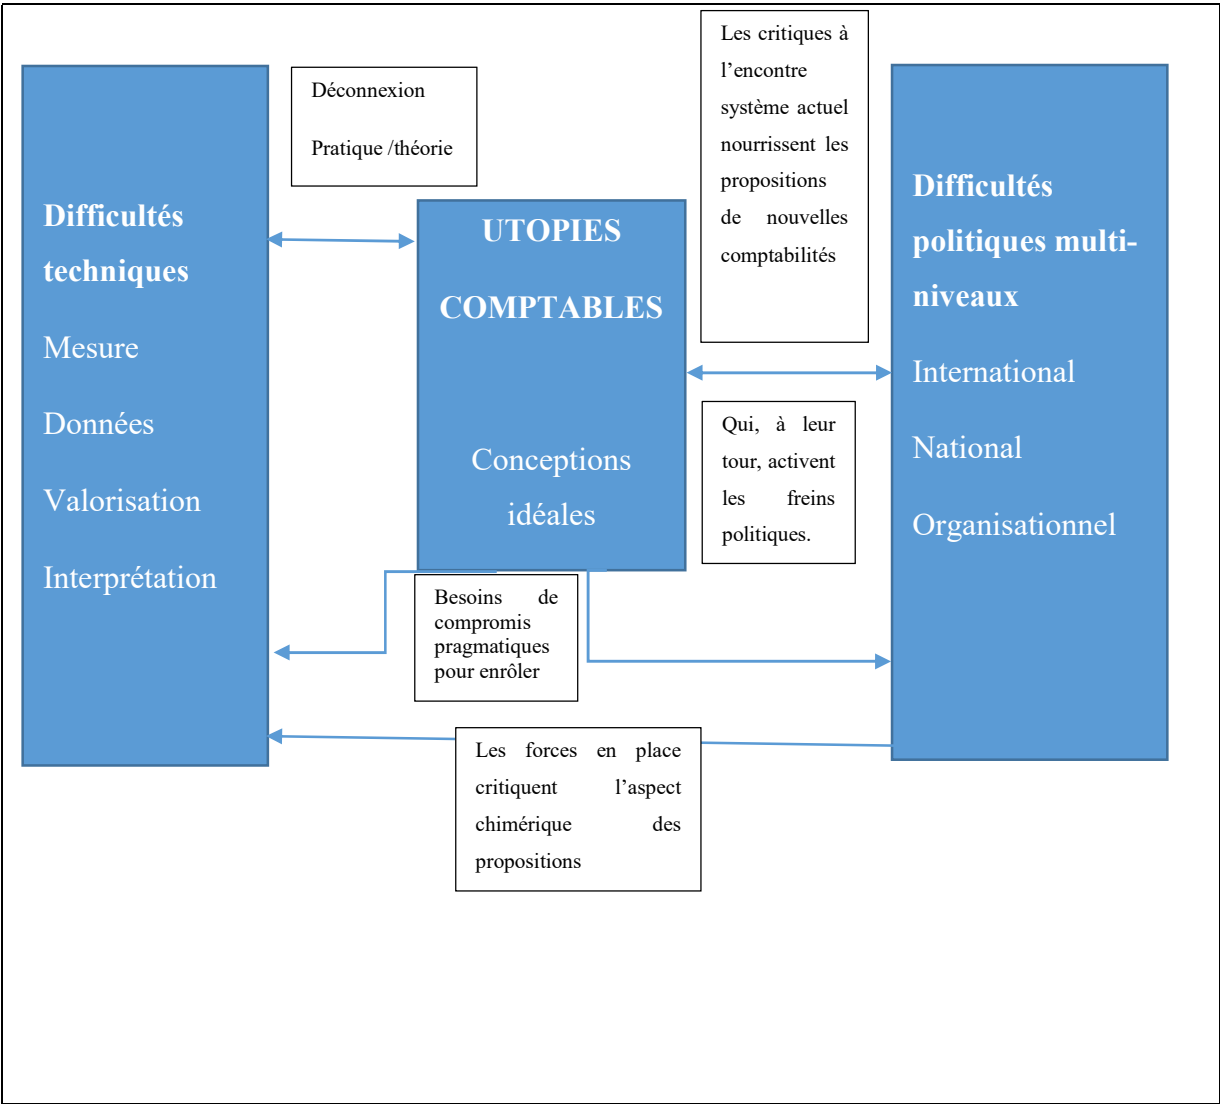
Difficultés techniques

Mesure

Données

Valorisation

Interprétation

Déconnexion

Pratique /théorie

UTOPIES COMPTABLES

Conceptions idéales

Les critiques à l'encontre système actuel nourrissent les propositions de nouvelles comptabilités

Difficultés politiques multi-niveaux

International

National

Organisationnel

Qui, à leur tour, activent les freins politiques.

Besoins de compromis pragmatiques pour enrôler

Les forces en place critiquent l'aspect chimérique des propositions